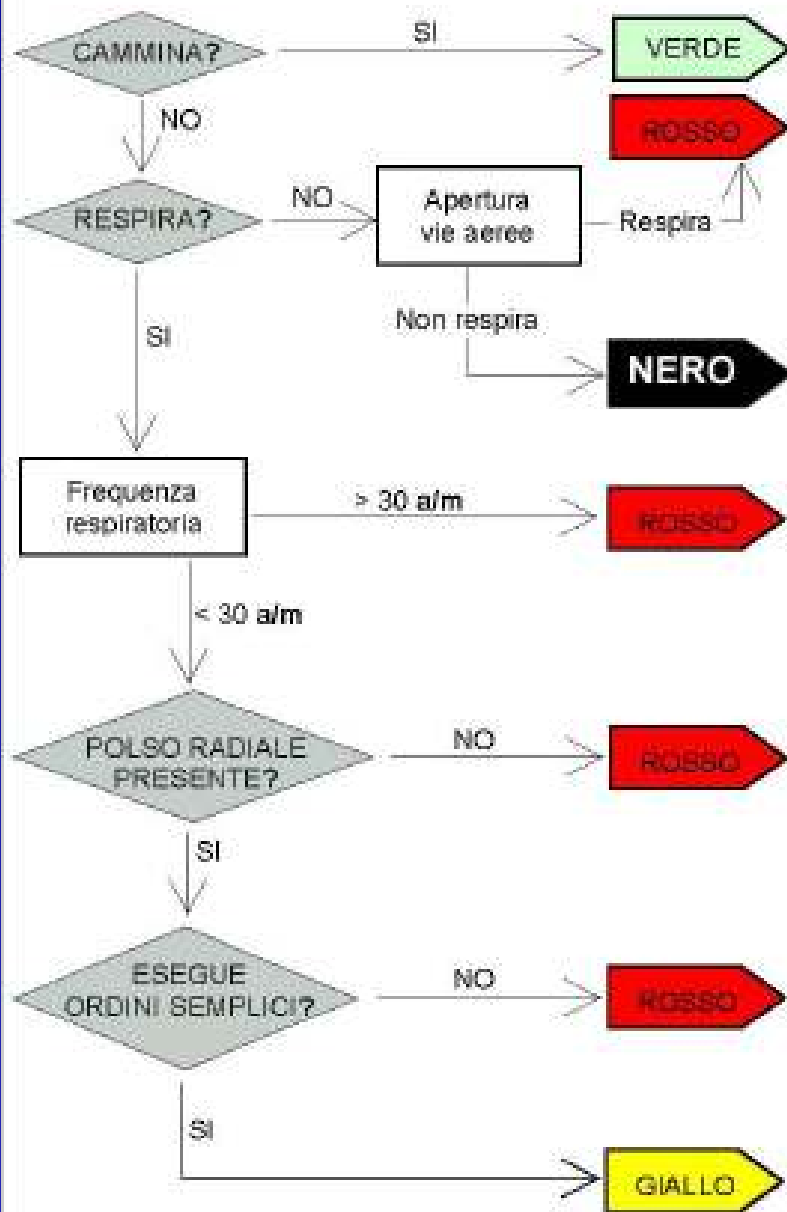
CAMMINA?

SI

VERDE

NO

ROSSO

RESPIRA?

NO

Apertura vie aeree

Respira

Non respira

NERO

SI

Frequenza respiratoria

> 30 a/m

ROSSO

< 30 a/m

POLSO RADIALE PRESENTE?

NO

ROSSO

SI

ESEGUE ORDINI SEMPLICI?

NO

ROSSO

SI

GIALLO